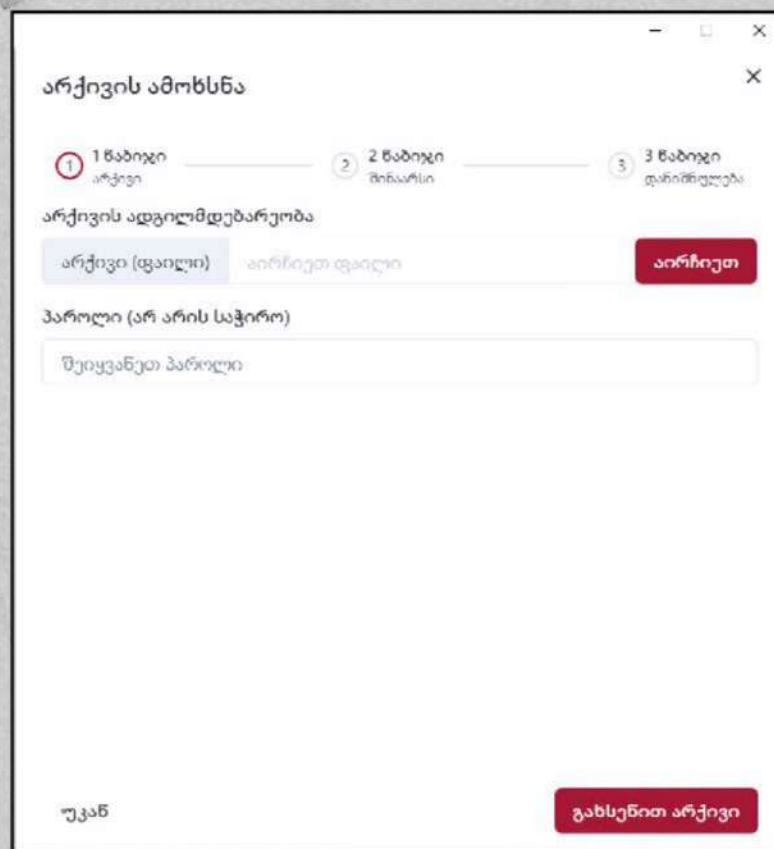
არქივის ამოხსნა

1 ნაბიჯი
არქივი

2 ნაბიჯი
შინაარსი

3 ნაბიჯი
დასრულება

არქივის ადგილმდებარეობა

არქივი (ფაილი)

აირჩიეთ ფაილი

აირჩიეთ

პაროლი (არ არის საჭირო)

შეიყვანეთ პაროლი

უკან

გახსენით არქივი